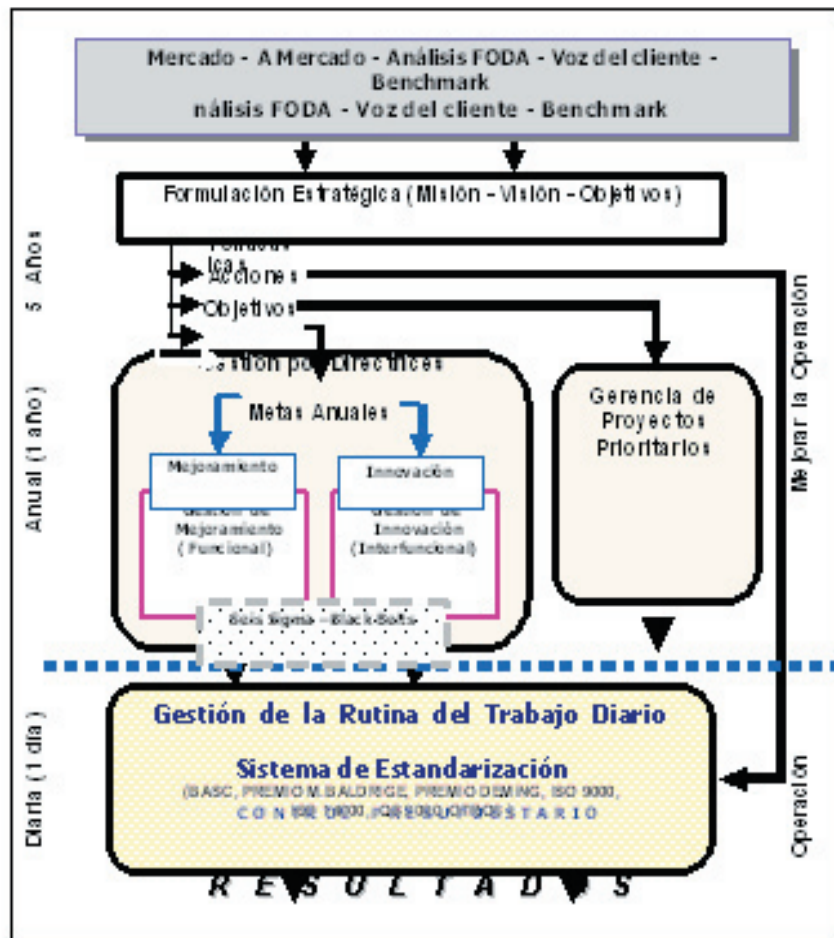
Mercado - A Mercado - Análisis FODA - Voz del cliente - Benchmark
nálisis FODA - Voz del cliente - Benchmark

Formulación Estratégica (Misión - Visión - Objetivos)

5 Años

Políticas
Acciones
Objetivos

Gestión por Directrices

Metas Anuales

Mejoramiento

Gestión de Mejoramiento (Funcional)

Innovación

Gestión de Innovación (Interfuncional)

Seis Sigma - Black Belts

Anual (1 año)

Gerencia de Proyectos Prioritarios

Mejorar la Operación

Diaria (1 día)

Gestión de la Rutina del Trabajo Diario

Sistema de Estandarización
(BASC, PREMIO M.BALDRIGE, PREMIO DEMING, ISO 9000, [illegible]
C O N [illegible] T A R I O

Operación

R E S U L T A D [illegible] S